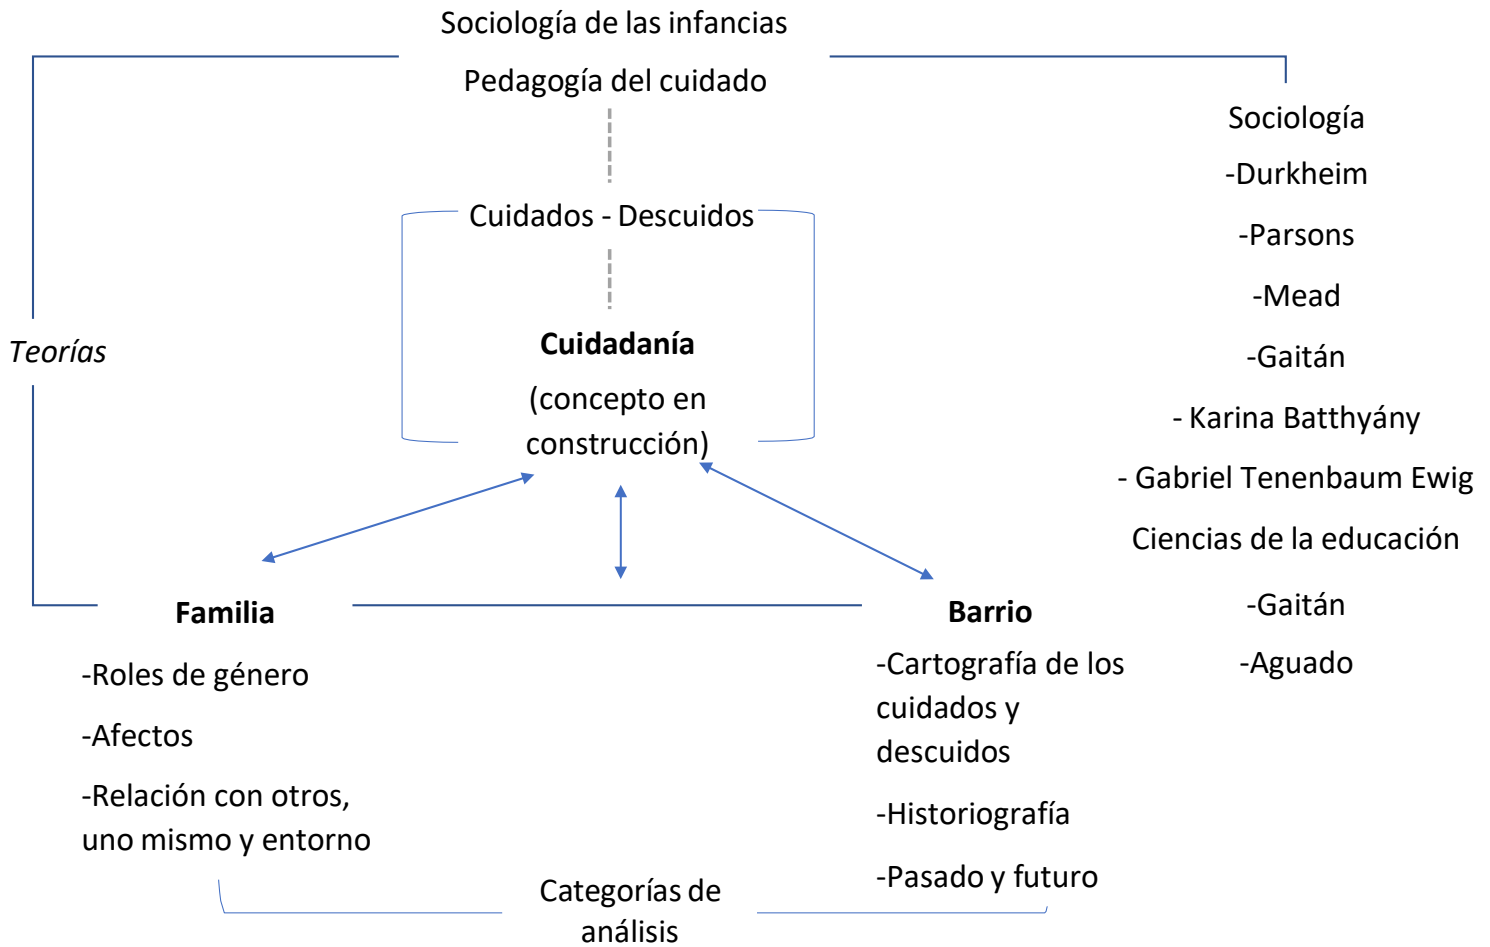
Sociología de las infancias

Pedagogía del cuidado

Cuidados - Descuidos

**Cuidadanía**

(concepto en construcción)

*Teorías*

Sociología

-Durkheim

-Parsons

-Mead

-Gaitán

- Karina Batthyány

- Gabriel Tenenbaum Ewig

Ciencias de la educación

-Gaitán

-Aguado

**Familia**

-Roles de género

-Afectos

-Relación con otros, uno mismo y entorno

**Barrio**

-Cartografía de los cuidados y descuidos

-Historiografía

-Pasado y futuro

Categorías de análisis